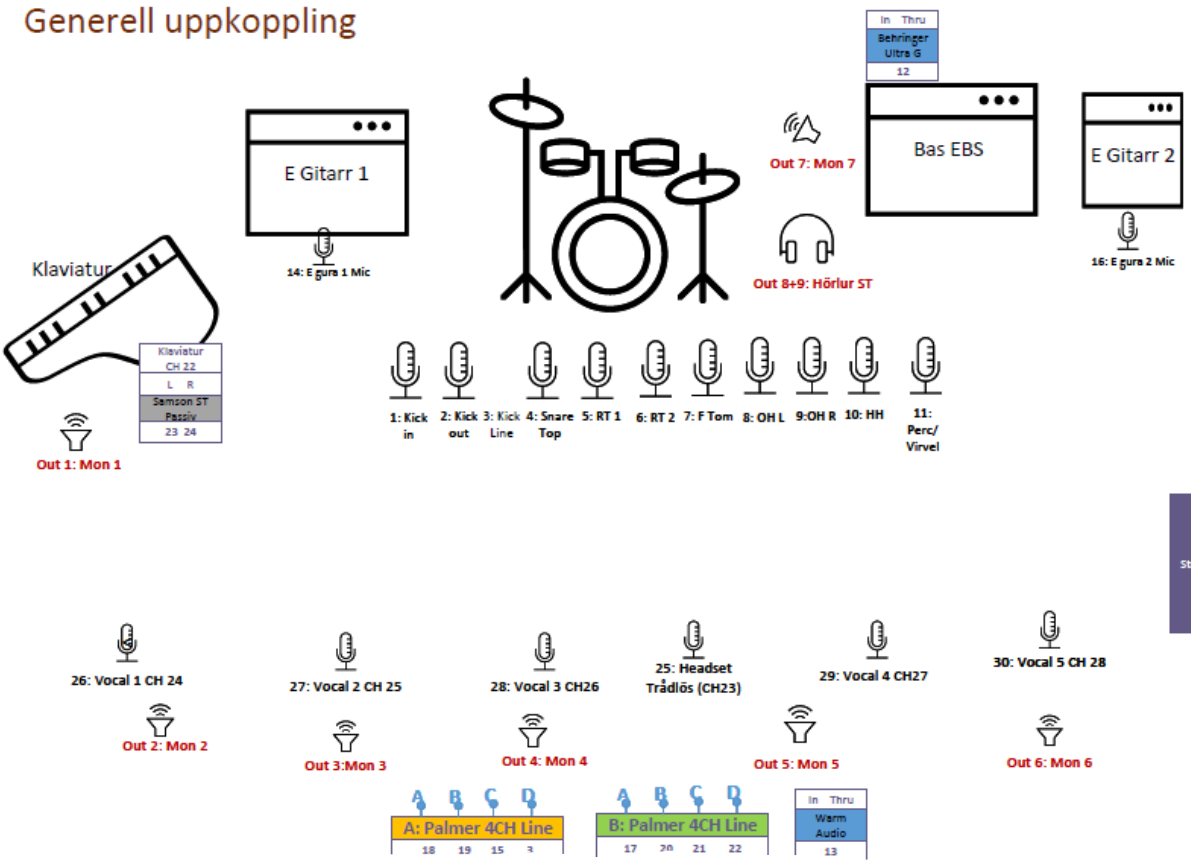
Generell uppkoppling

In Thru
Behringer Ultra G
12

E Gitarr 1

Out 7: Mon 7

Bas EBS

E Gitarr 2

Klaviatur

14: E gura 1 Mic

Out 8+9: Hörlur ST

16: E gura 2 Mic

Klaviatur CH 22
L R
Samson ST Passiv
23 24

Out 1: Mon 1

1: Kick in
2: Kick out
3: Kick Line
4: Snare Top
5: RT 1
6: RT 2
7: F Tom
8: OH L
9:OH R
10: HH
11: Perc/ Virvel

St

26: Vocal 1 CH 24
27: Vocal 2 CH 25
28: Vocal 3 CH26
25: Headset Trådlös (CH23)
29: Vocal 4 CH27
30: Vocal 5 CH 28

Out 2: Mon 2
Out 3:Mon 3
Out 4: Mon 4
Out 5: Mon 5
Out 6: Mon 6

A B C D
A: Palmer 4CH Line
18 19 15 3

A B C D
B: Palmer 4CH Line
17 20 21 22

In Thru
Warm Audio
13